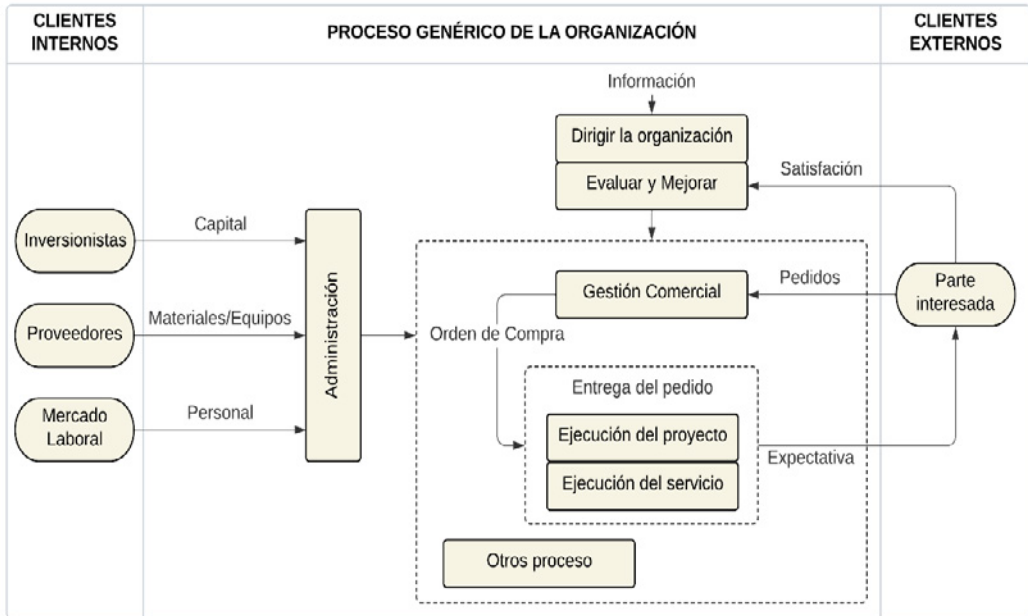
CLIENTES INTERNOS

PROCESO GENÉRICO DE LA ORGANIZACIÓN

CLIENTES EXTERNOS

Información

Dirigir la organización

Evaluar y Mejorar

Satisfación

Inversionistas

Capital

Proveedores

Materiales/Equipos

Mercado Laboral

Personal

Administración

Gestión Comercial

Pedidos

Parte interesada

Orden de Compra

Entrega del pedido

Ejecución del proyecto

Ejecución del servicio

Expectativa

Otros proceso